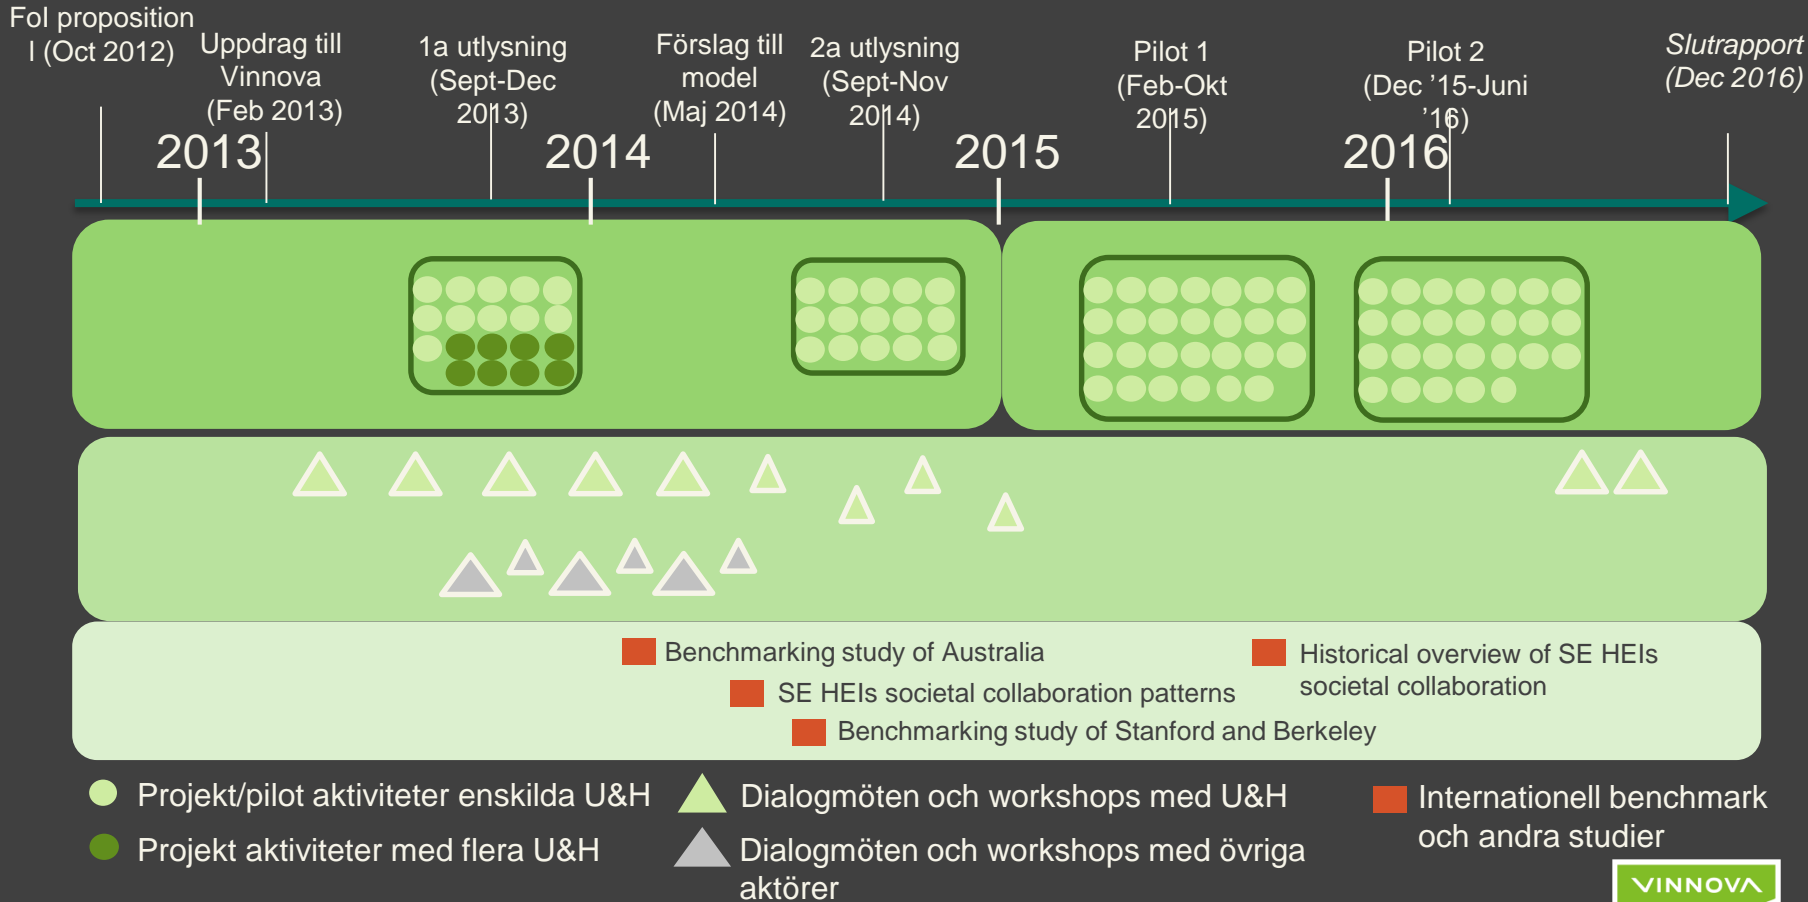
Fol proposition I (Oct 2012)

Uppdrag till Vinnova (Feb 2013)

1a utlysning (Sept-Dec 2013)

Förslag till model (Maj 2014)

2a utlysning (Sept-Nov 2014)

Pilot 1 (Feb-Okt 2015)

Pilot 2 (Dec '15-Juni '16)

*Slutrapport (Dec 2016)*

2013

2014

2015

2016

Benchmarking study of Australia

SE HEIs societal collaboration patterns

Benchmarking study of Stanford and Berkeley

Historical overview of SE HEIs societal collaboration

Projekt/pilot aktiviteter enskilda U&H

Projekt aktiviteter med flera U&H

Dialogmöten och workshops med U&H

Dialogmöten och workshops med övriga aktörer

Internationell benchmark och andra studier

VINNOVA